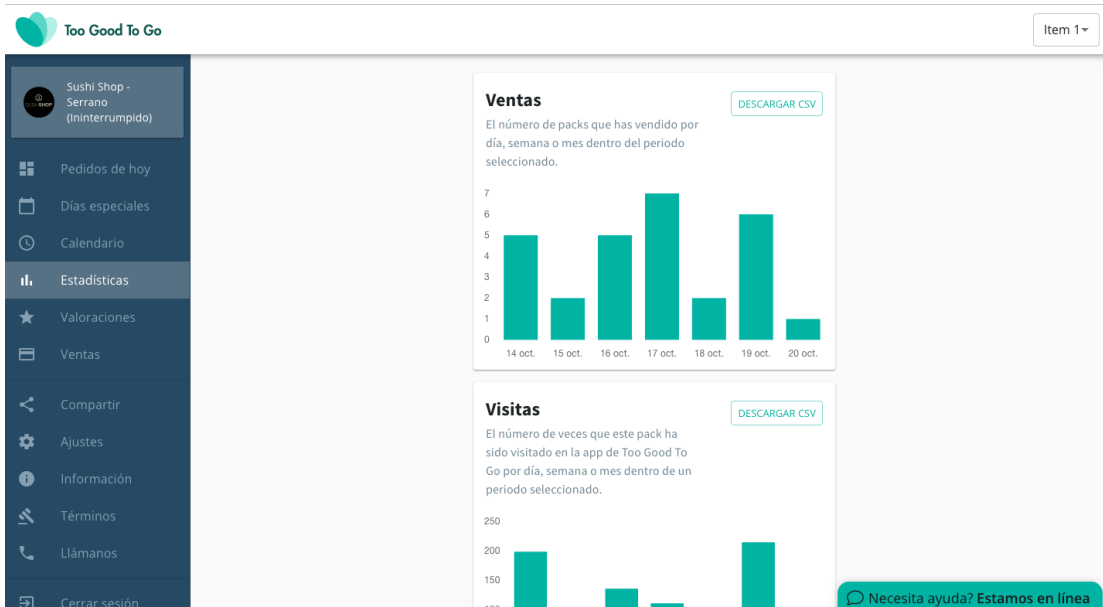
Too Good To Go

Item 1

Sushi Shop - Serrano (Ininterrumpido)

SUSHI SHOP

Pedidos de hoy
Días especiales
Calendario
Estadísticas
Valoraciones
Ventas
Compartir
Ajustes
Información
Términos
Llámanos
Cerrar sesión

Ventas

DESCARGAR CSV

El número de packs que has vendido por día, semana o mes dentro del periodo seleccionado.

7
6
5
4
3
2
1
0

14 oct. 15 oct. 16 oct. 17 oct. 18 oct. 19 oct. 20 oct.

Visitas

DESCARGAR CSV

El número de veces que este pack ha sido visitado en la app de Too Good To Go por día, semana o mes dentro de un periodo seleccionado.

250
200
150
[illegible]

Necesita ayuda? Estamos en línea